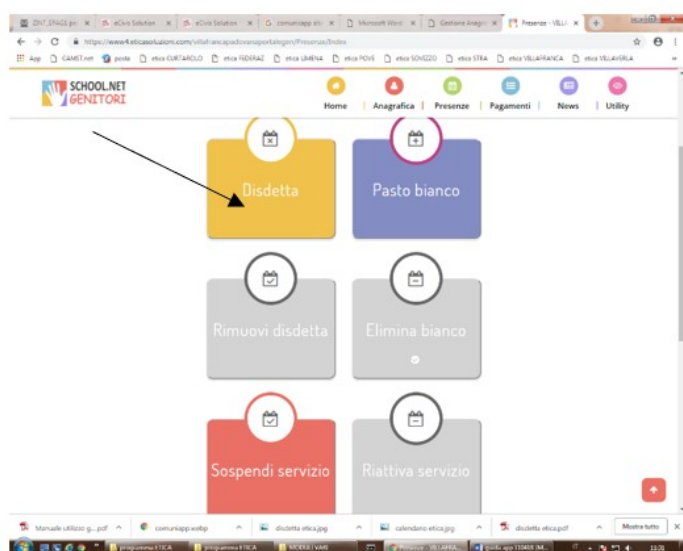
ZENT_ENAGE.pr × eCivis Solution × eCivis Solution × comunicapp × Microsoft Word × Gestione Anagr × Presenze - VILLI ×

https://www4.eticasoluzioni.com/villafrancapadovanaportalgen/Presenze/Index

App CAMST.net posta etica CURTAROLO etica FEDERAZ etica LIMENA etica PIOVE etica SOVIZZO etica STRA etica VILLAFRANCA etica VILLAVERLA

SCHOOL.NET GENITORI

Home | Anagrafica | Presenze | Pagamenti | News | Utility

Disdetta

Pasto bianco

Rimuovi disdetta

Elimina bianco

Sospendi servizio

Riattiva servizio

Manuale utilizzo g....pdf comunicapp.webp disdetta etica.jpg calendario etica.jpg disdetta etica.pdf Mostra tutto

programma ETICA programma ETICA MODELLI VARI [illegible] VILLAFRA... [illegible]